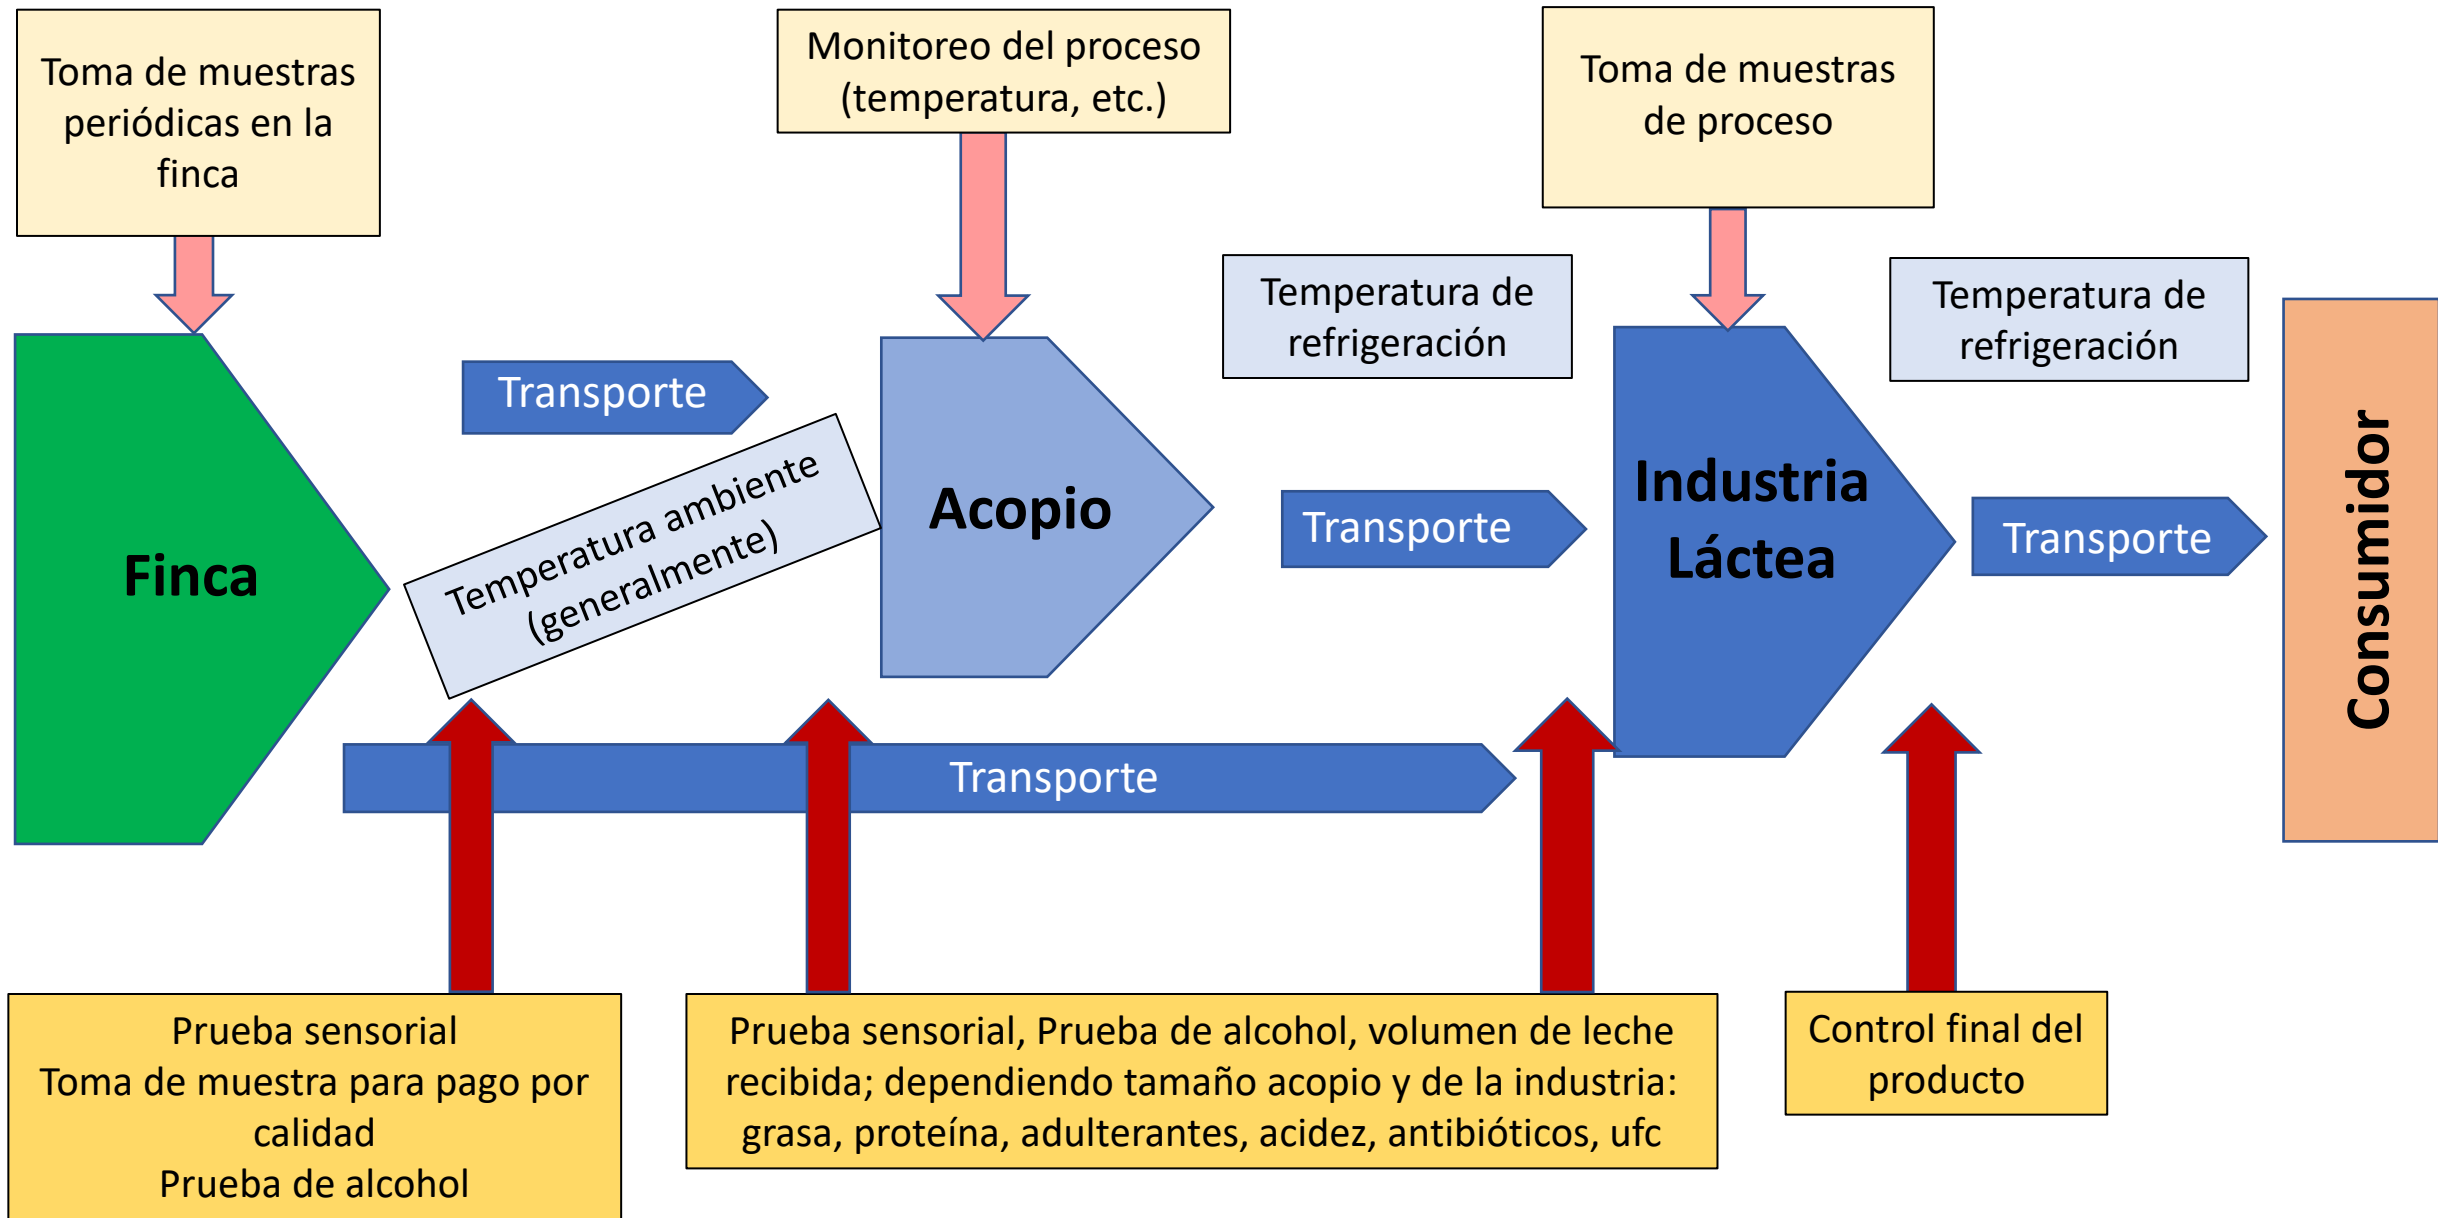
Toma de muestras periódicas en la finca

Monitoreo del proceso (temperatura, etc.)

Toma de muestras de proceso

Temperatura de refrigeración

Temperatura de refrigeración

Finca

Transporte

Temperatura ambiente (generalmente)

Acopio

Transporte

Industria Láctea

Transporte

Consumidor

Transporte

Prueba sensorial
Toma de muestra para pago por calidad
Prueba de alcohol

Prueba sensorial, Prueba de alcohol, volumen de leche recibida; dependiendo tamaño acopio y de la industria: grasa, proteína, adulterantes, acidez, antibióticos, ufc

Control final del producto